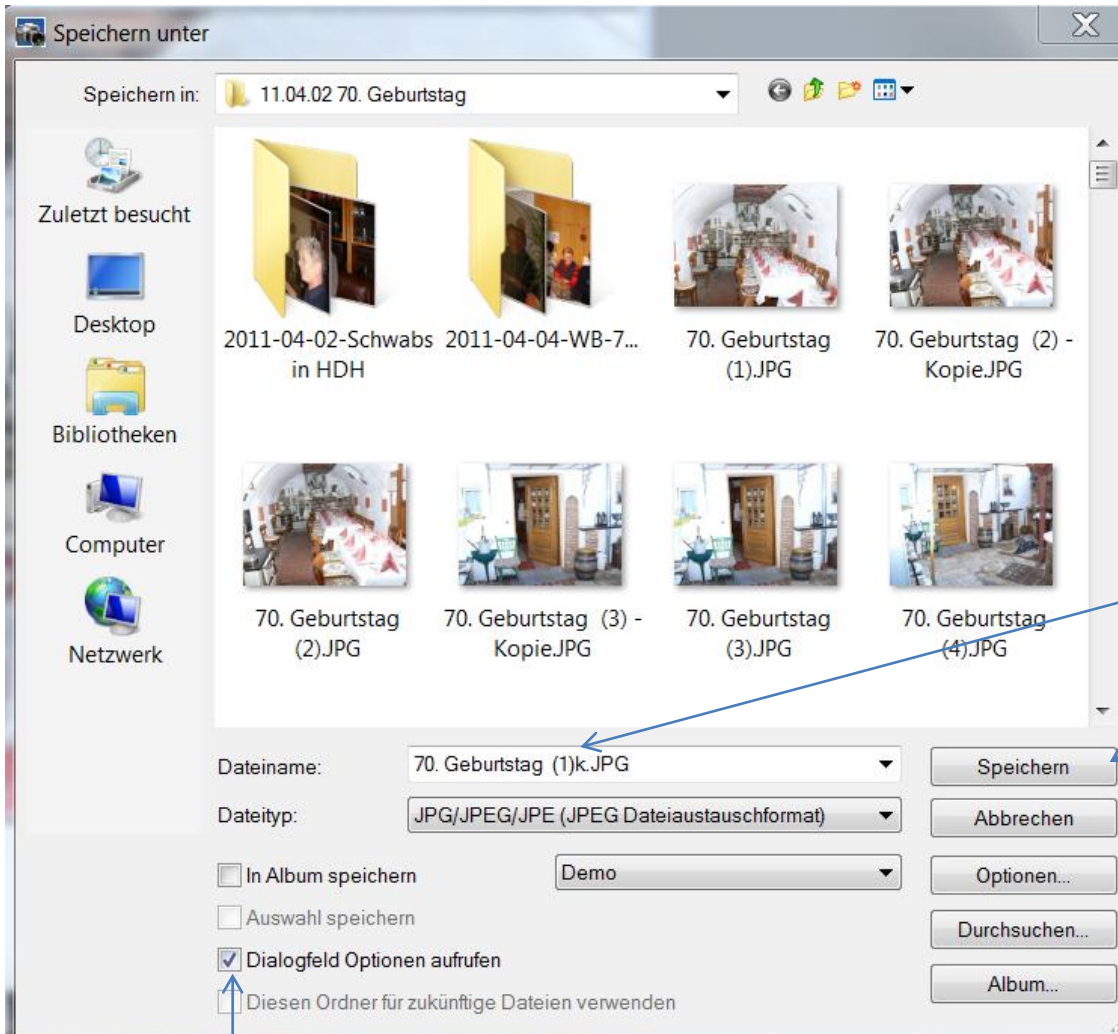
Speichern unter

Speichern in: 11.04.02 70. Geburtstag

Zuletzt besucht
Desktop
Bibliotheken
Computer
Netzwerk

2011-04-02-Schwabs in HDH
2011-04-04-WB-7...
70. Geburtstag (1).JPG
70. Geburtstag (2) - Kopie.JPG
70. Geburtstag (2).JPG
70. Geburtstag (3) - Kopie.JPG
70. Geburtstag (3).JPG
70. Geburtstag (4).JPG

Dateiname: 70. Geburtstag (1)k.JPG
Speichern
Dateityp: JPG/JPEG/JPE (JPEG Dateiaustauschformat)
Abbrechen
In Album speichern
Demo
Optionen...
Auswahl speichern
Durchsuchen...
Dialogfeld Optionen aufrufen
Album...
Diesen Ordner für zukünftige Dateien verwenden